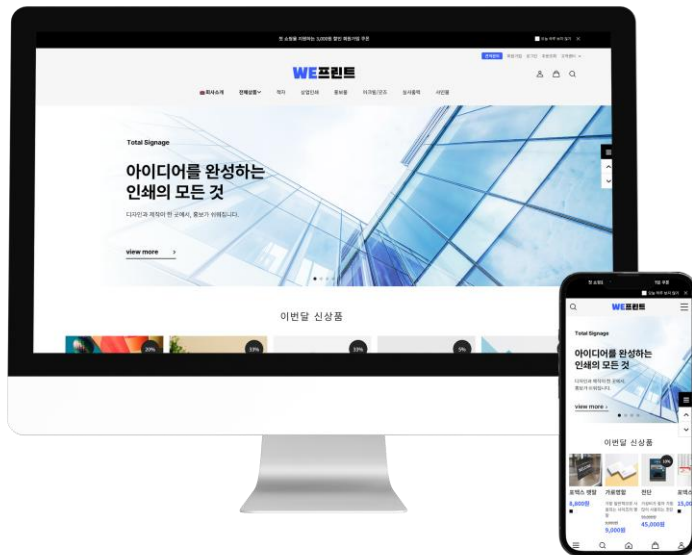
첫 쇼핑몰 이용하는 3,000원 할인 회원가입 쿠폰

WE프린트

회사소개 전체상품 책자 상업인쇄 홍보물 아크릴/굿즈 실사출력 사인물

Total Signage

아이디어를 완성하는
인쇄의 모든 것

디자인과 제작이 한 곳에서, 홍보가 쉬워집니다.

view more

이번달 신상품

20% 10% 10% 5%

첫 쇼핑

WE프린트

Total Signage

아이디어를 완성하는
인쇄의 모든 것

view more

이번달 신상품

로젝스 명함 8,000원
가을앨범 9,000원
전단 45,000원